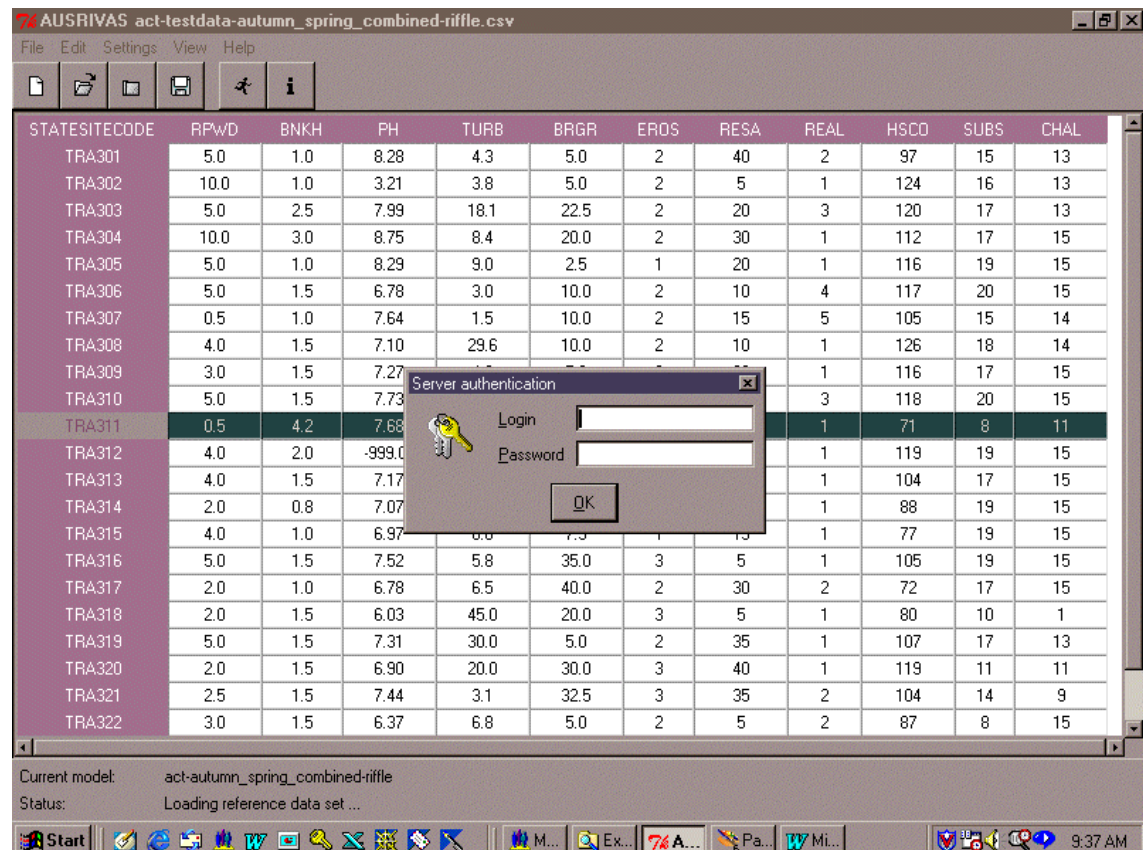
AUSRIVAS act-testdata-autumn_spring_combined-riffle.csv

File Edit Settings View Help

| STATESITECODE | RPWD | BNKH | PH | TURB | BRGR | EROS | RESA | REAL | HSCO | SUBS | CHAL |
|---|---|---|---|---|---|---|---|---|---|---|---|
| TRA301 | 5.0 | 1.0 | 8.28 | 4.3 | 5.0 | 2 | 40 | 2 | 97 | 15 | 13 |
| TRA302 | 10.0 | 1.0 | 3.21 | 3.8 | 5.0 | 2 | 5 | 1 | 124 | 16 | 13 |
| TRA303 | 5.0 | 2.5 | 7.99 | 18.1 | 22.5 | 2 | 20 | 3 | 120 | 17 | 13 |
| TRA304 | 10.0 | 3.0 | 8.75 | 8.4 | 20.0 | 2 | 30 | 1 | 112 | 17 | 15 |
| TRA305 | 5.0 | 1.0 | 8.29 | 9.0 | 2.5 | 1 | 20 | 1 | 116 | 19 | 15 |
| TRA306 | 5.0 | 1.5 | 6.78 | 3.0 | 10.0 | 2 | 10 | 4 | 117 | 20 | 15 |
| TRA307 | 0.5 | 1.0 | 7.64 | 1.5 | 10.0 | 2 | 15 | 5 | 105 | 15 | 14 |
| TRA308 | 4.0 | 1.5 | 7.10 | 29.6 | 10.0 | 2 | 10 | 1 | 126 | 18 | 14 |
| TRA309 | 3.0 | 1.5 | 7.27 | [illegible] | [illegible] | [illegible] | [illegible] | 1 | 116 | 17 | 15 |
| TRA310 | 5.0 | 1.5 | 7.73 | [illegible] | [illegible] | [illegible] | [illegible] | 3 | 118 | 20 | 15 |
| TRA311 | 0.5 | 4.2 | 7.68 | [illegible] | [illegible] | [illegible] | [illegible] | 1 | 71 | 8 | 11 |
| TRA312 | 4.0 | 2.0 | -999.0 | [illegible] | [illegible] | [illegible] | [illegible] | 1 | 119 | 19 | 15 |
| TRA313 | 4.0 | 1.5 | 7.17 | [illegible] | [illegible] | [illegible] | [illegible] | 1 | 104 | 17 | 15 |
| TRA314 | 2.0 | 0.8 | 7.07 | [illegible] | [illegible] | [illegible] | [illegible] | 1 | 88 | 19 | 15 |
| TRA315 | 4.0 | 1.0 | 6.97 | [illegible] | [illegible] | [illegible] | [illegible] | 1 | 77 | 19 | 15 |
| TRA316 | 5.0 | 1.5 | 7.52 | 5.8 | 35.0 | 3 | 5 | 1 | 105 | 19 | 15 |
| TRA317 | 2.0 | 1.0 | 6.78 | 6.5 | 40.0 | 2 | 30 | 2 | 72 | 17 | 15 |
| TRA318 | 2.0 | 1.5 | 6.03 | 45.0 | 20.0 | 3 | 5 | 1 | 80 | 10 | 1 |
| TRA319 | 5.0 | 1.5 | 7.31 | 30.0 | 5.0 | 2 | 35 | 1 | 107 | 17 | 13 |
| TRA320 | 2.0 | 1.5 | 6.90 | 20.0 | 30.0 | 3 | 40 | 1 | 119 | 11 | 11 |
| TRA321 | 2.5 | 1.5 | 7.44 | 3.1 | 32.5 | 3 | 35 | 2 | 104 | 14 | 9 |
| TRA322 | 3.0 | 1.5 | 6.37 | 6.8 | 5.0 | 2 | 5 | 2 | 87 | 8 | 15 |

Server authentication
Login
Password
OK

Current model: act-autumn_spring_combined-riffle
Status: Loading reference data set ...

Start M... Ex... A... Pa... Mi... 9:37 AM